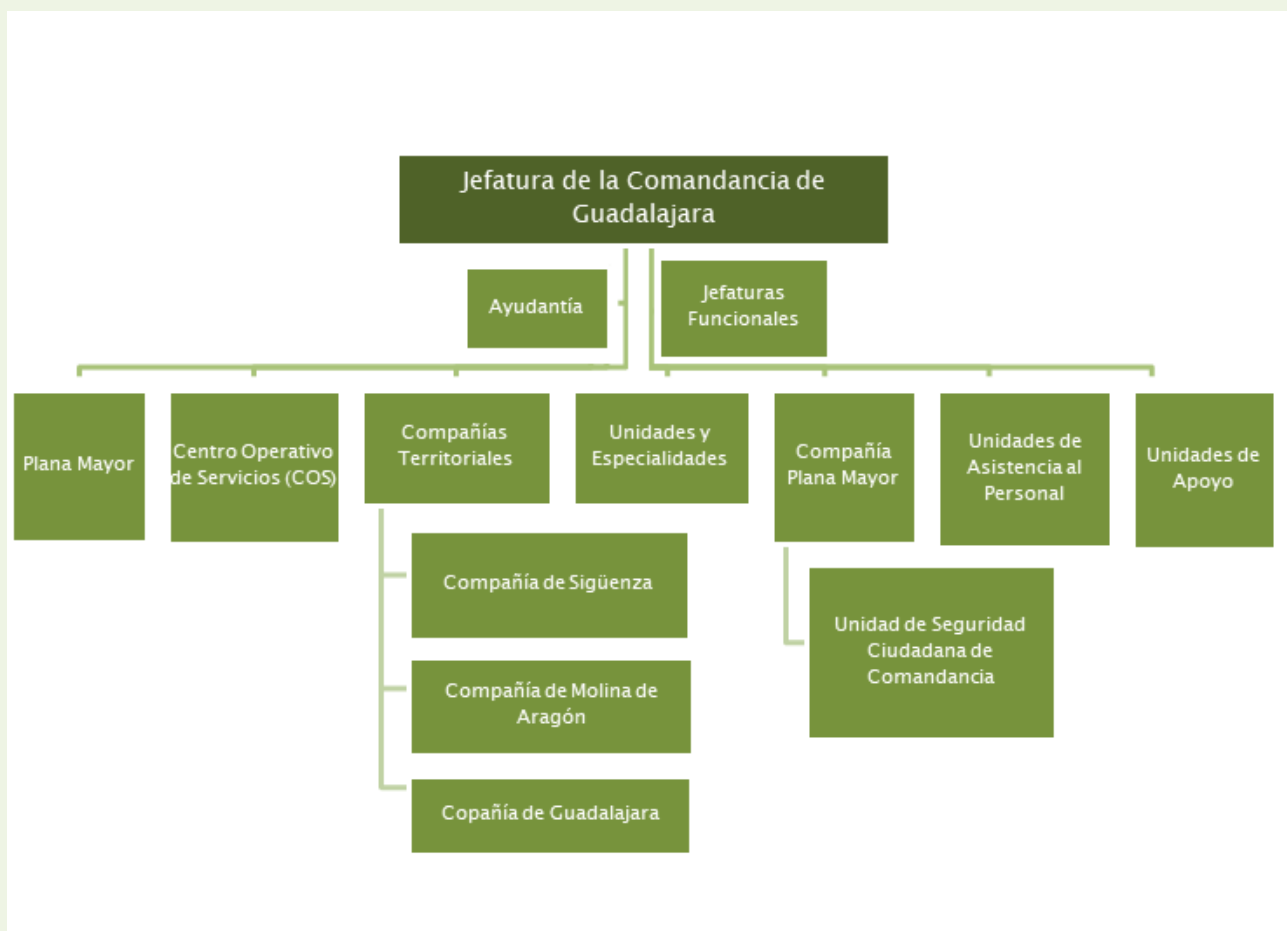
Jefatura de la Comandancia de Guadalajara

Ayudantía

Jefaturas Funcionales

Plana Mayor

Centro Operativo de Servicios (COS)

Compañías Territoriales

Compañía de Sigüenza

Compañía de Molina de Aragón

Copañía de Guadalajara

Unidades y Especialidades

Compañía Plana Mayor

Unidad de Seguridad Ciudadana de Comandancia

Unidades de Asistencia al Personal

Unidades de Apoyo